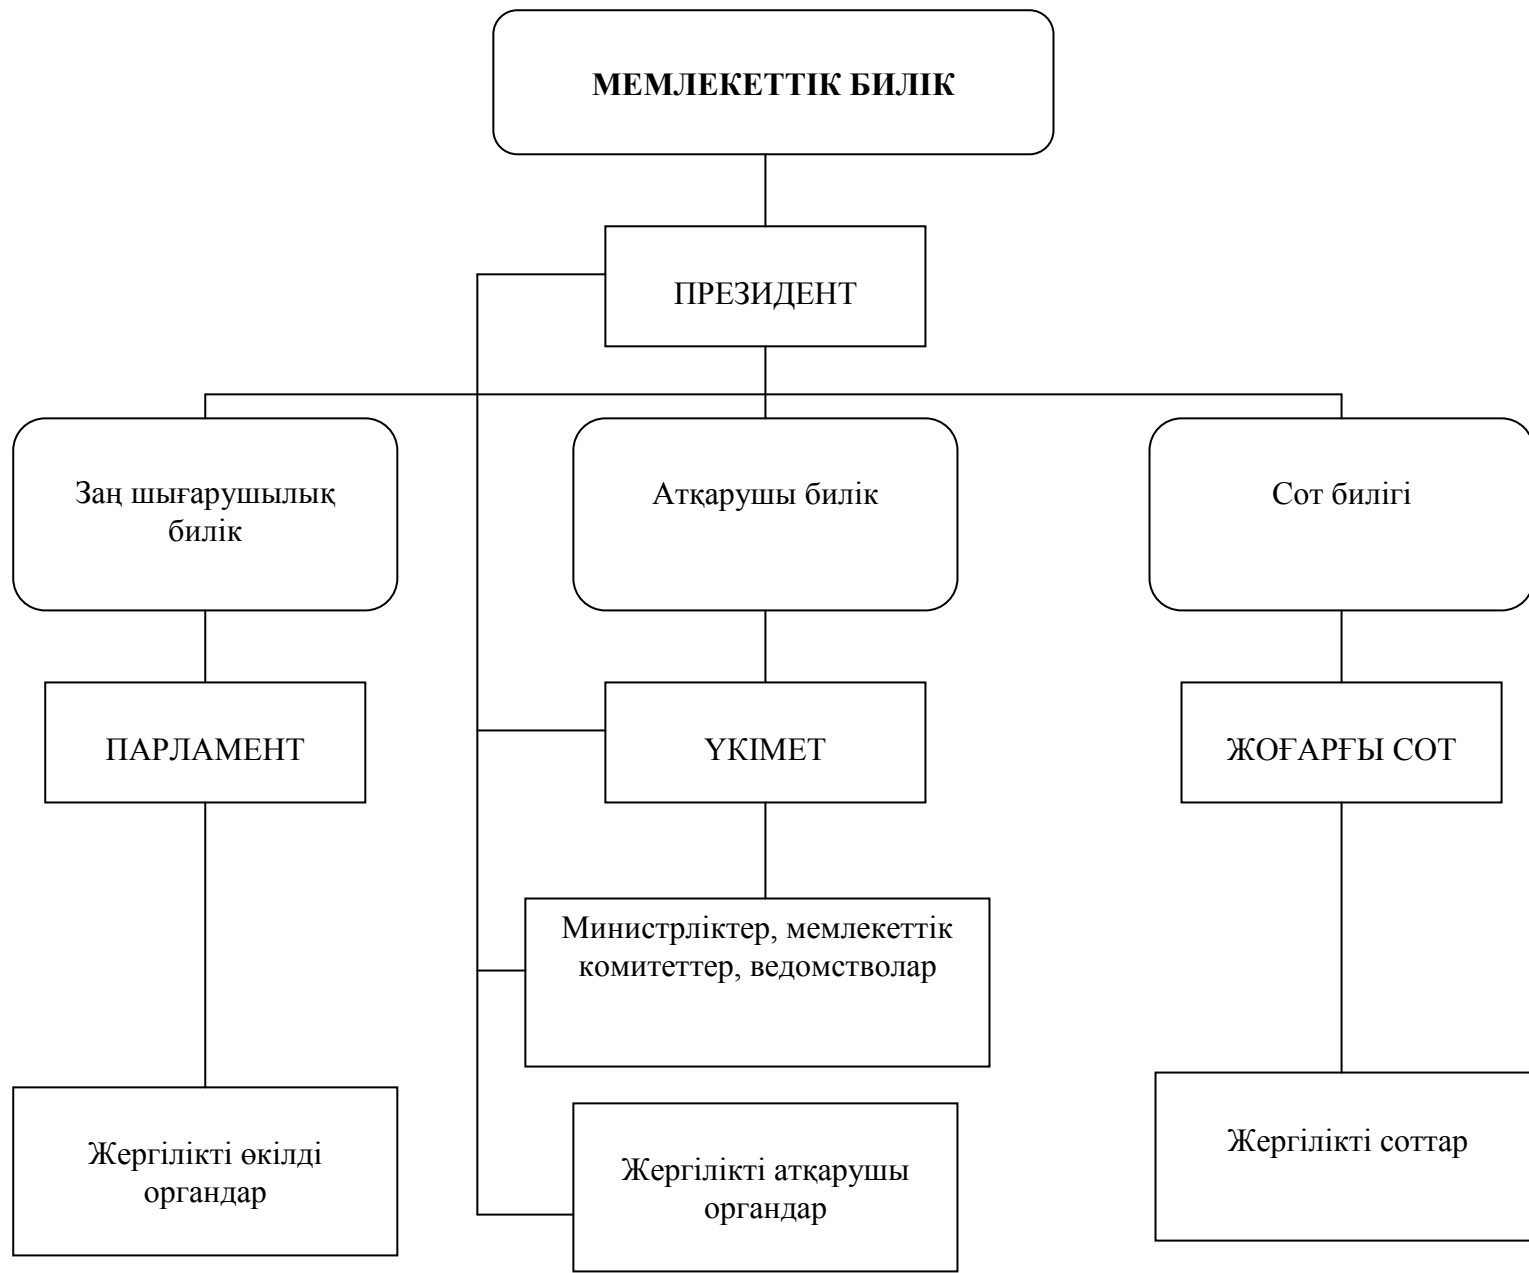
МЕМЛЕКЕТТІК БИЛІК

ПРЕЗИДЕНТ

Заң шығарушылық билік

Атқарушы билік

Сот билігі

ПАРЛАМЕНТ

ҮКІМЕТ

ЖОҒАРҒЫ СОТ

Министрліктер, мемлекеттік комитеттер, ведомстволар

Жергілікті өкілді органдар

Жергілікті атқарушы органдар

Жергілікті соттар